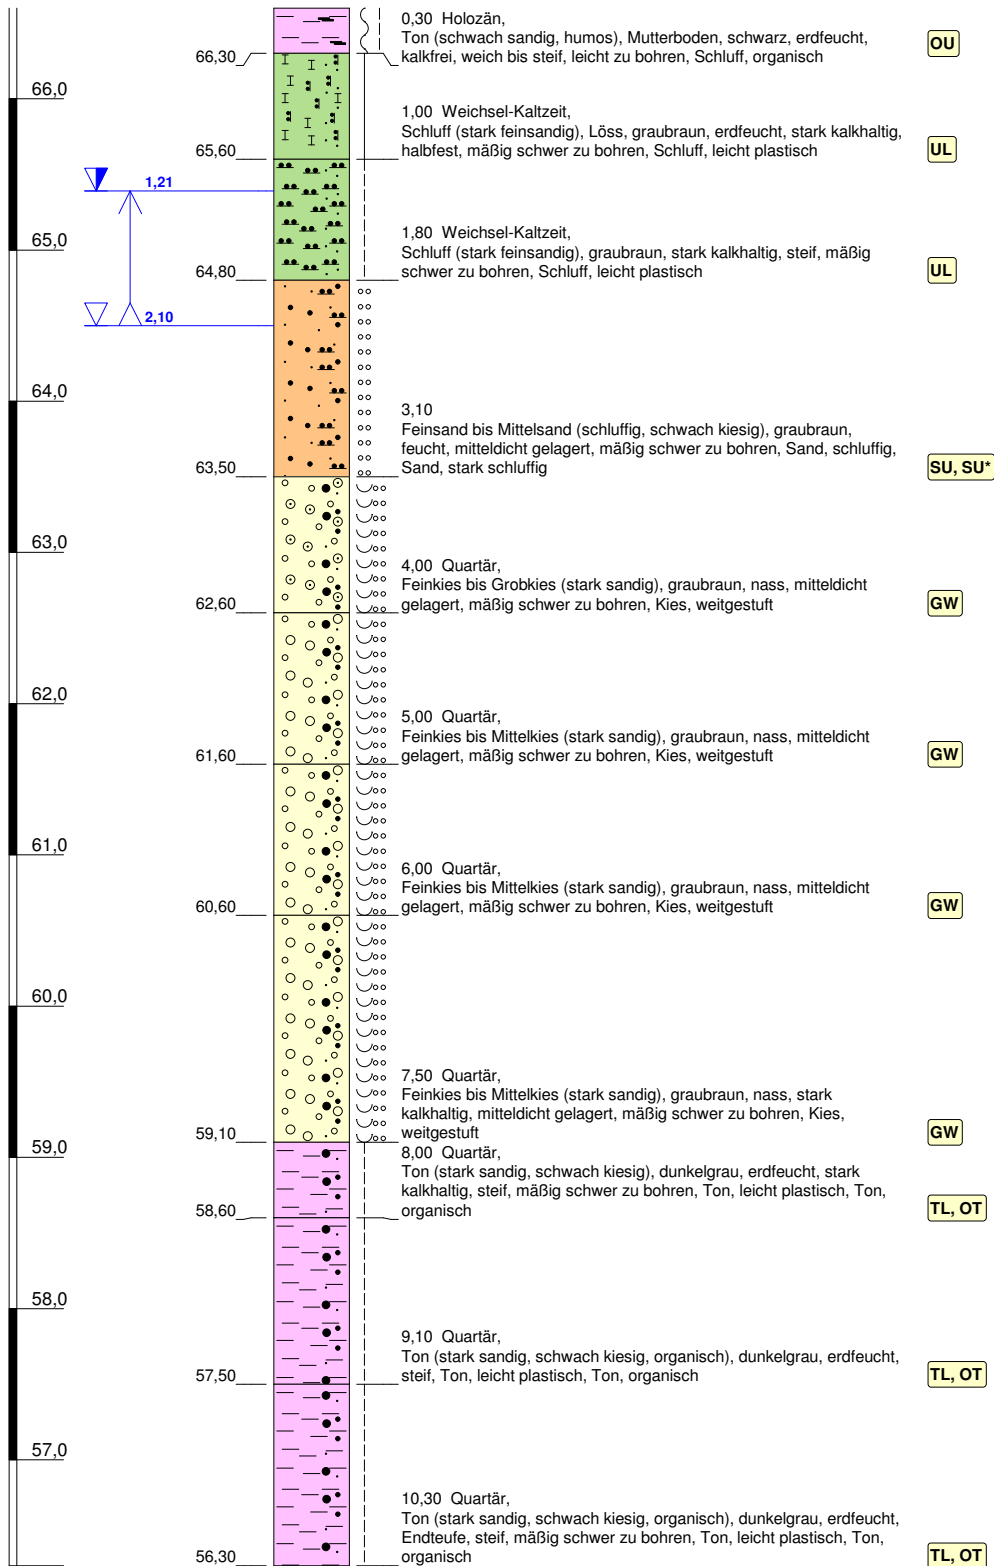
66,0

65,0

64,0

63,0

62,0

61,0

60,0

59,0

58,0

57,0

1,21

2,10

66,30

65,60

64,80

63,50

62,60

61,60

60,60

59,10

58,60

57,50

56,30

0,30 Holozän,
Ton (schwach sandig, humos), Mutterboden, schwarz, erdfeucht, kalkfrei, weich bis steif, leicht zu bohren, Schluff, organisch

OU

1,00 Weichsel-Kaltzeit,
Schluff (stark feinsandig), Löss, graubraun, erdfeucht, stark kalkhaltig, halbfest, mäßig schwer zu bohren, Schluff, leicht plastisch

UL

1,80 Weichsel-Kaltzeit,
Schluff (stark feinsandig), graubraun, stark kalkhaltig, steif, mäßig schwer zu bohren, Schluff, leicht plastisch

UL

3,10
Feinsand bis Mittelsand (schluffig, schwach kiesig), graubraun, feucht, mitteldicht gelagert, mäßig schwer zu bohren, Sand, schluffig, Sand, stark schluffig

SU, SU*

4,00 Quartär,
Feinkies bis Grobkies (stark sandig), graubraun, nass, mitteldicht gelagert, mäßig schwer zu bohren, Kies, weitgestuft

GW

5,00 Quartär,
Feinkies bis Mittelkies (stark sandig), graubraun, nass, mitteldicht gelagert, mäßig schwer zu bohren, Kies, weitgestuft

GW

6,00 Quartär,
Feinkies bis Mittelkies (stark sandig), graubraun, nass, mitteldicht gelagert, mäßig schwer zu bohren, Kies, weitgestuft

GW

7,50 Quartär,
Feinkies bis Mittelkies (stark sandig), graubraun, nass, stark kalkhaltig, mitteldicht gelagert, mäßig schwer zu bohren, Kies, weitgestuft

GW

8,00 Quartär,
Ton (stark sandig, schwach kiesig), dunkelgrau, erdfeucht, stark kalkhaltig, steif, mäßig schwer zu bohren, Ton, leicht plastisch, Ton, organisch

TL, OT

9,10 Quartär,
Ton (stark sandig, schwach kiesig, organisch), dunkelgrau, erdfeucht, steif, Ton, leicht plastisch, Ton, organisch

TL, OT

10,30 Quartär,
Ton (stark sandig, schwach kiesig, organisch), dunkelgrau, erdfeucht, Endteufe, steif, mäßig schwer zu bohren, Ton, leicht plastisch, Ton, organisch

TL, OT